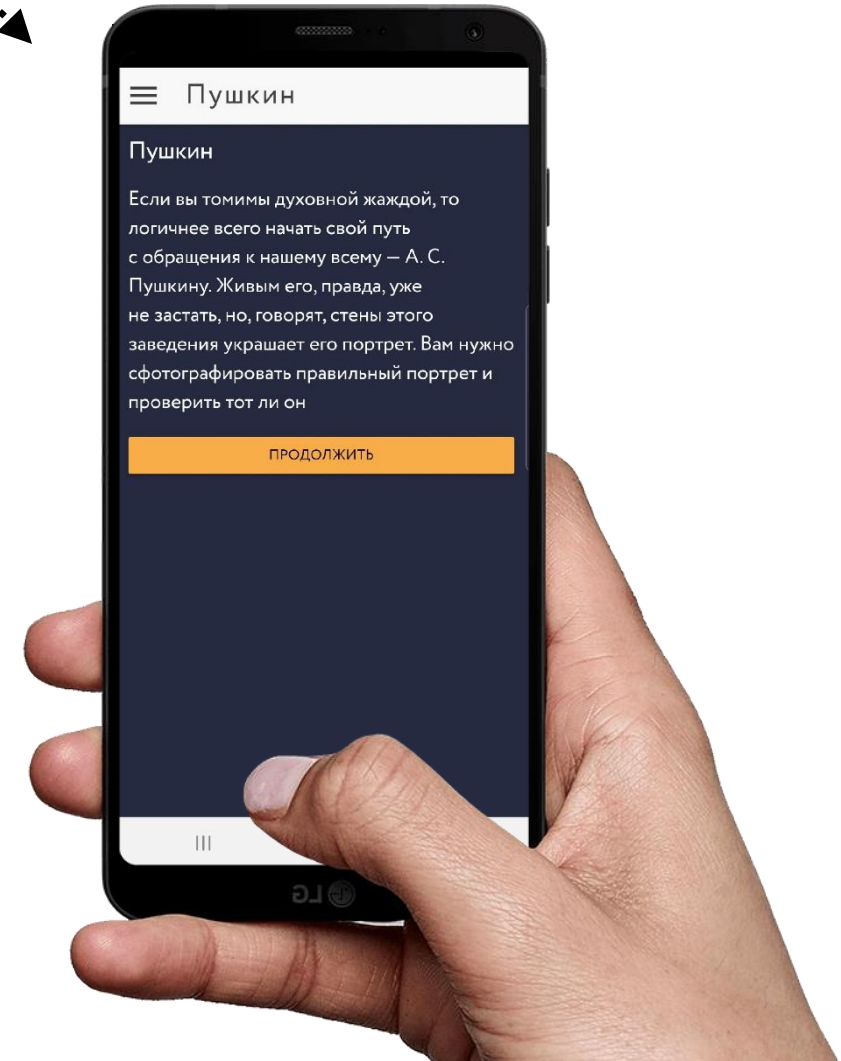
Пушкин

Пушкин

Если вы томимы духовной жаждой, то логичнее всего начать свой путь с обращения к нашему всему — А. С. Пушкину. Живым его, правда, уже не застать, но, говорят, стены этого заведения украшает его портрет. Вам нужно сфотографировать правильный портрет и проверить тот ли он

ПРОДОЛЖИТЬ

LG